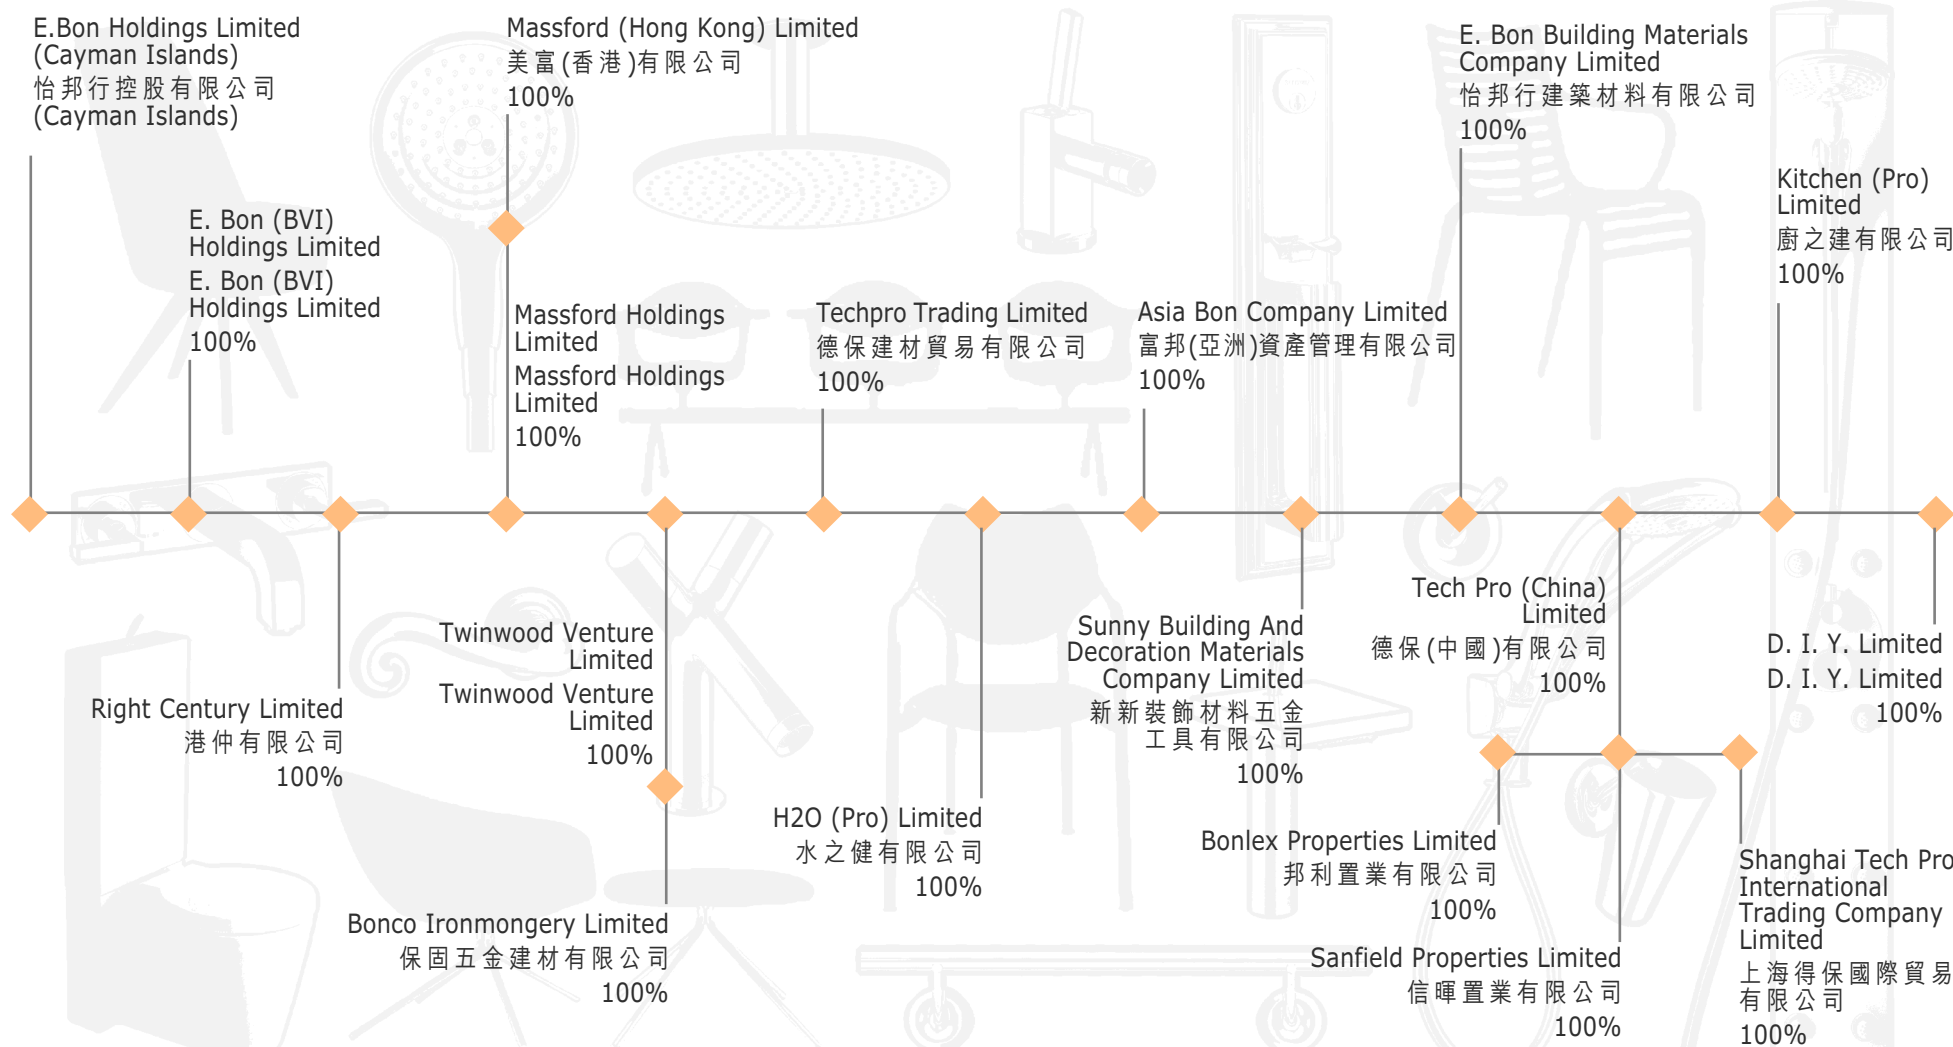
E.Bon Holdings Limited
(Cayman Islands)
怡邦行控股有限公司
(Cayman Islands)

E. Bon (BVI) Holdings Limited
E. Bon (BVI) Holdings Limited
100%

Massford (Hong Kong) Limited
美富(香港)有限公司
100%

Massford Holdings Limited
Massford Holdings Limited
100%

Techpro Trading Limited
德保建材貿易有限公司
100%

Asia Bon Company Limited
富邦(亞洲)資產管理有限公司
100%

E. Bon Building Materials Company Limited
怡邦行建築材料有限公司
100%

Kitchen (Pro) Limited
廚之建有限公司
100%

Right Century Limited
港仲有限公司
100%

Twinwood Venture Limited
Twinwood Venture Limited
100%

Bonco Ironmongery Limited
保固五金建材有限公司
100%

H2O (Pro) Limited
水之健有限公司
100%

Sunny Building And Decoration Materials Company Limited
新新裝飾材料五金工具有限公司
100%

Tech Pro (China) Limited
德保(中國)有限公司
100%

Bonlex Properties Limited
邦利置業有限公司
100%

Sanfield Properties Limited
信暉置業有限公司
100%

D. I. Y. Limited
D. I. Y. Limited
100%

Shanghai Tech Pro International Trading Company Limited
上海得保國際貿易有限公司
100%